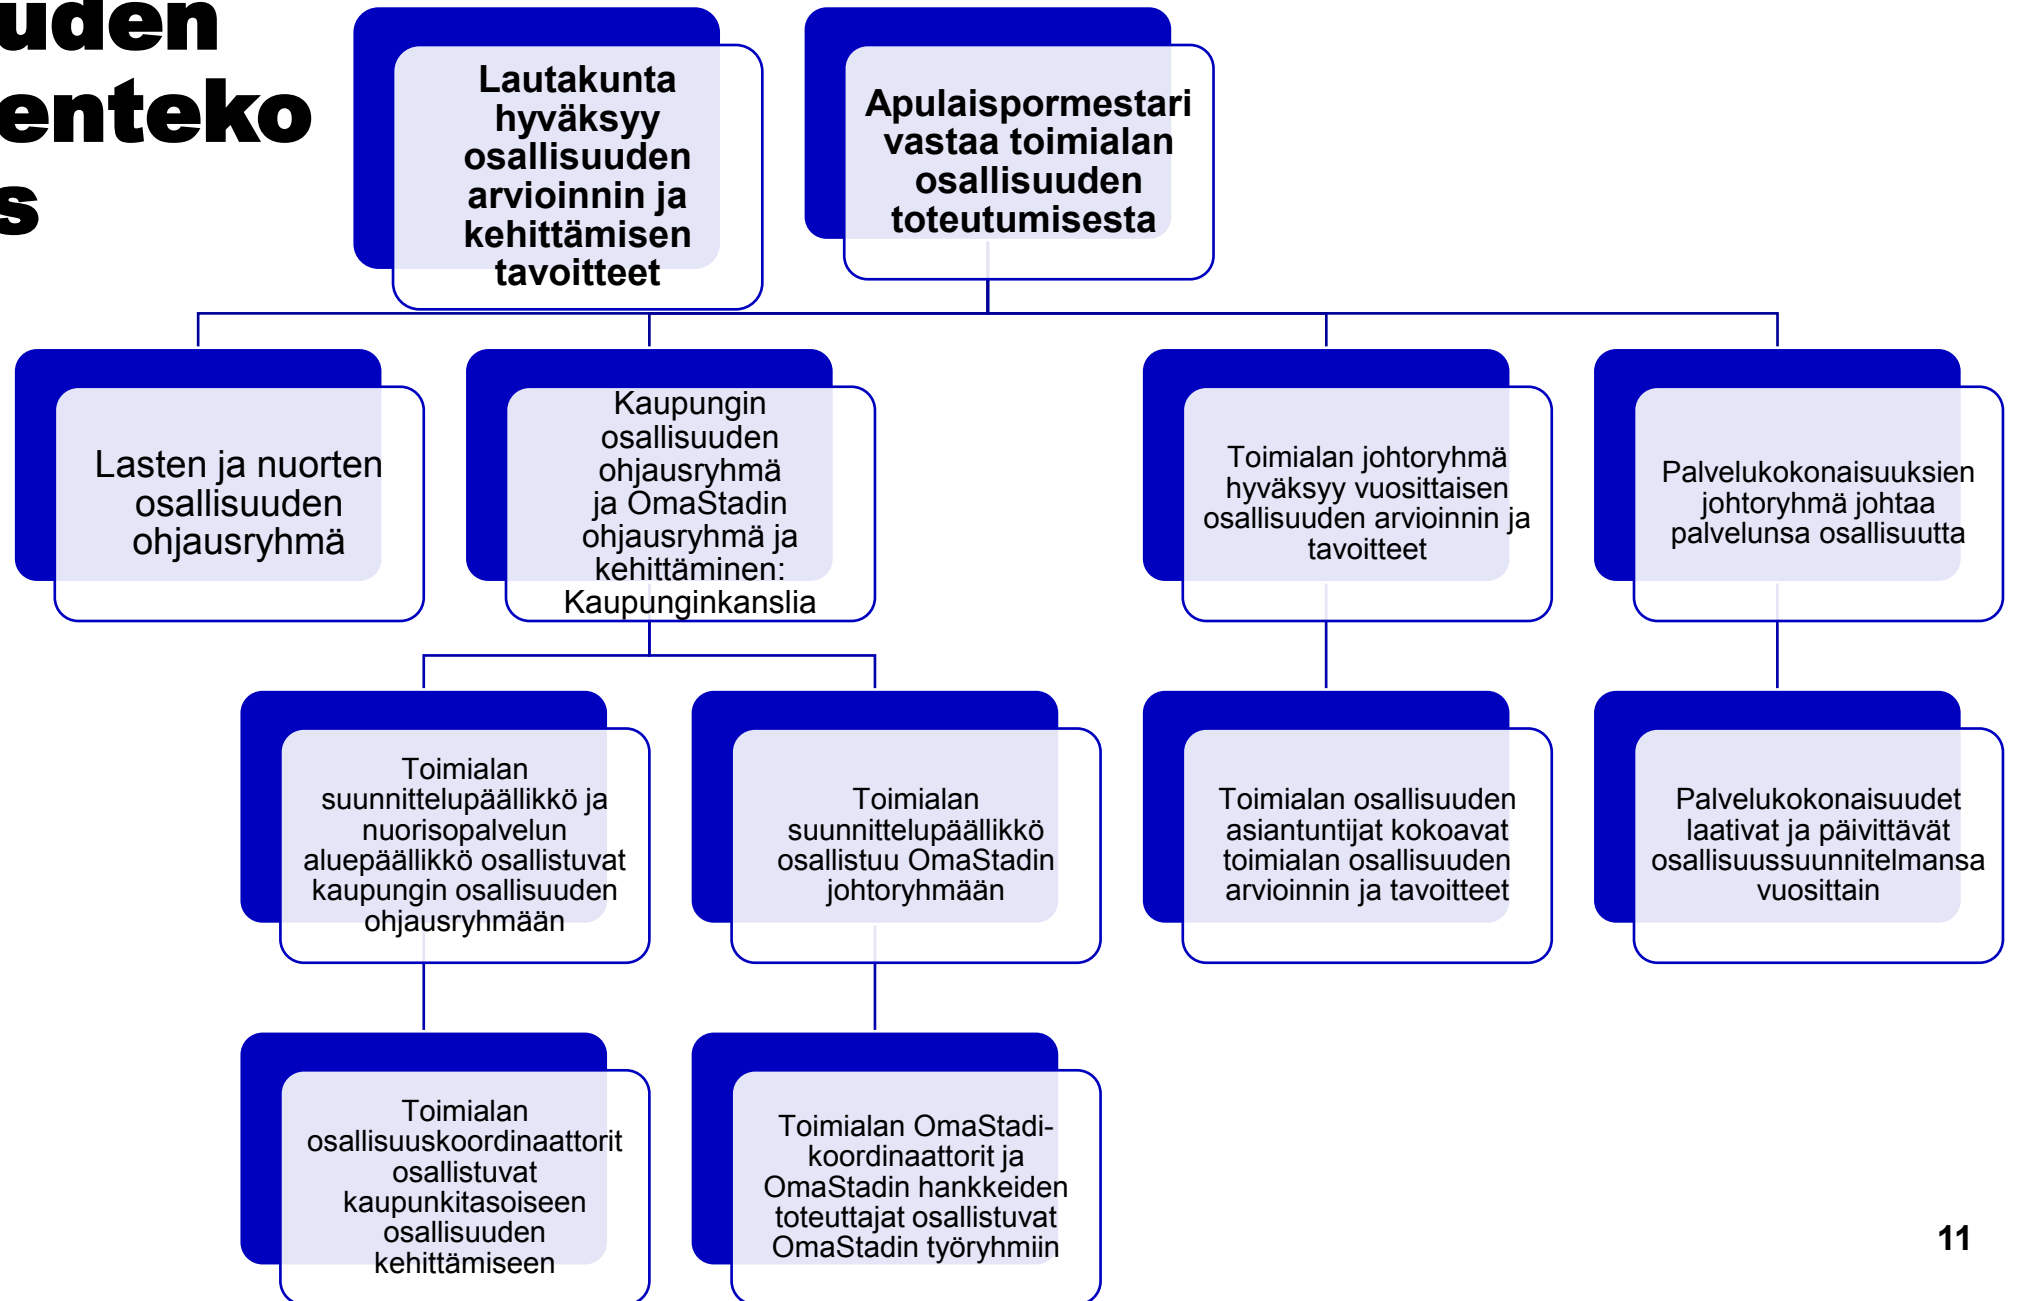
uden
enteko
s

Lautakunta hyväksyy osallisuuden arvioinnin ja kehittämisen tavoitteet

Apulaispormestari vastaa toimialan osallisuuden toteutumisesta

Lasten ja nuorten osallisuuden ohjausryhmä

Kaupungin osallisuuden ohjausryhmä ja OmaStadin ohjausryhmä ja kehittäminen: Kaupunginkanslia

Toimialan johtoryhmä hyväksyy vuosittaisen osallisuuden arvioinnin ja tavoitteet

Palvelukokonaisuuksien johtoryhmä johtaa palvelunsa osallisuutta

Toimialan suunnittelupäällikkö ja nuorisopalvelun aluepäällikkö osallistuvat kaupungin osallisuuden ohjausryhmään

Toimialan suunnittelupäällikkö osallistuu OmaStadin johtoryhmään

Toimialan osallisuuden asiantuntijat kokoavat toimialan osallisuuden arvioinnin ja tavoitteet

Palvelukokonaisuudet laativat ja päivittävät osallisuussuunnitelmansa vuosittain

Toimialan osallisuuskoordinaattorit osallistuvat kaupunkitasoiseen osallisuuden kehittämiseen

Toimialan OmaStadi-koordinaattorit ja OmaStadin hankkeiden toteuttajat osallistuvat OmaStadin työryhmiin

11